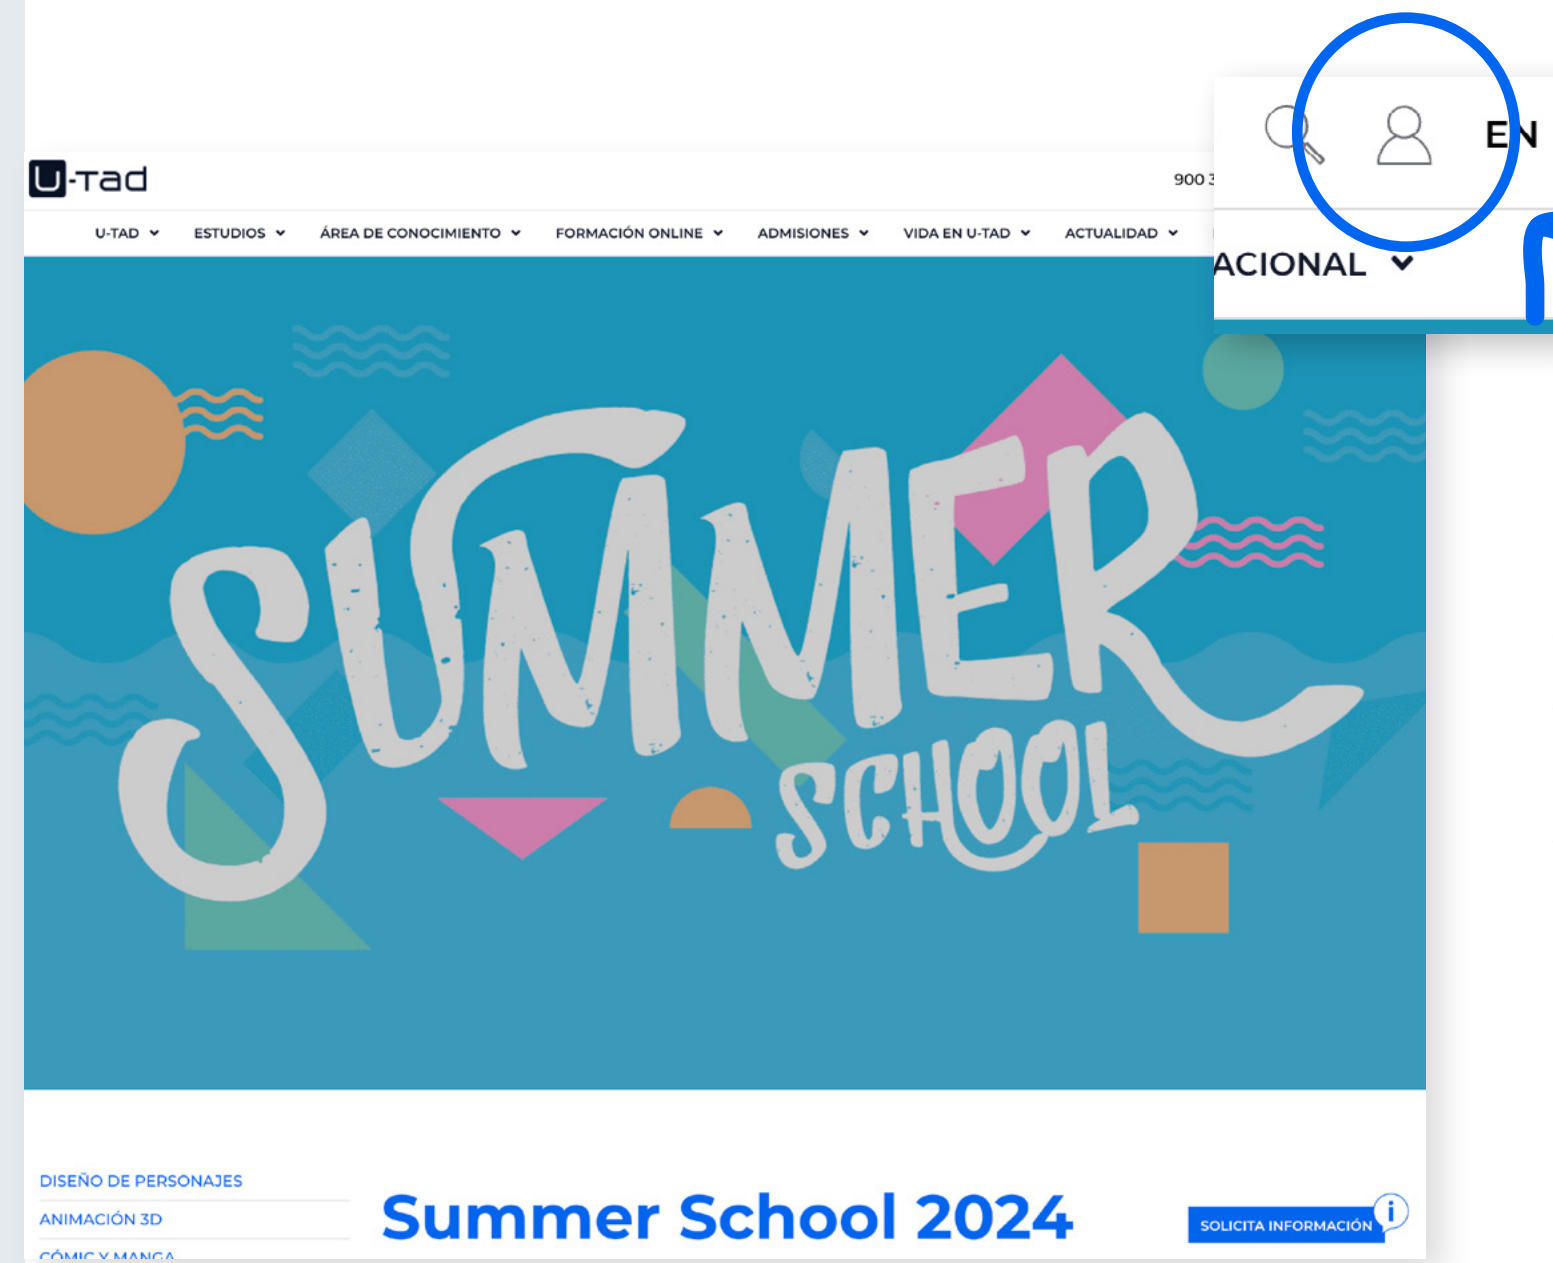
U-tad

900 3

U-TAD ESTUDIOS ÁREA DE CONOCIMIENTO FORMACIÓN ONLINE ADMISIONES VIDA EN U-TAD ACTUALIDAD

EN

ACIONAL

SUMMER SCHOOL

DISEÑO DE PERSONAJES
ANIMACIÓN 3D
CÓMIC Y MANGA

Summer School 2024

SOLICITA INFORMACIÓN